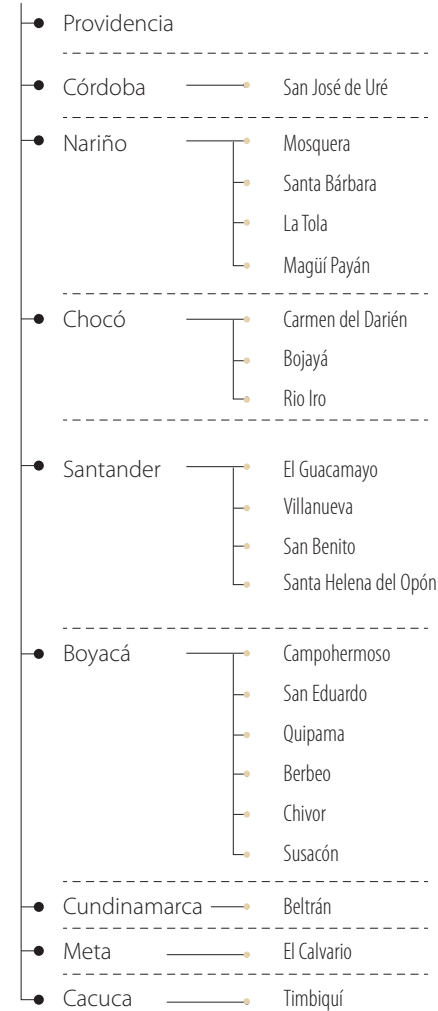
Providencia

Córdoba
San José de Uré

Nariño
Mosquera
Santa Bárbara
La Tola
Magüí Payán

Chocó
Carmen del Darién
Bojayá
Rio Iro

Santander
El Guacamayo
Villanueva
San Benito
Santa Helena del Opón

Boyacá
Campohermoso
San Eduardo
Quipama
Berbeo
Chivor
Susacón

Cundinamarca
Beltrán

Meta
El Calvario

Cacuca
Timbiquí